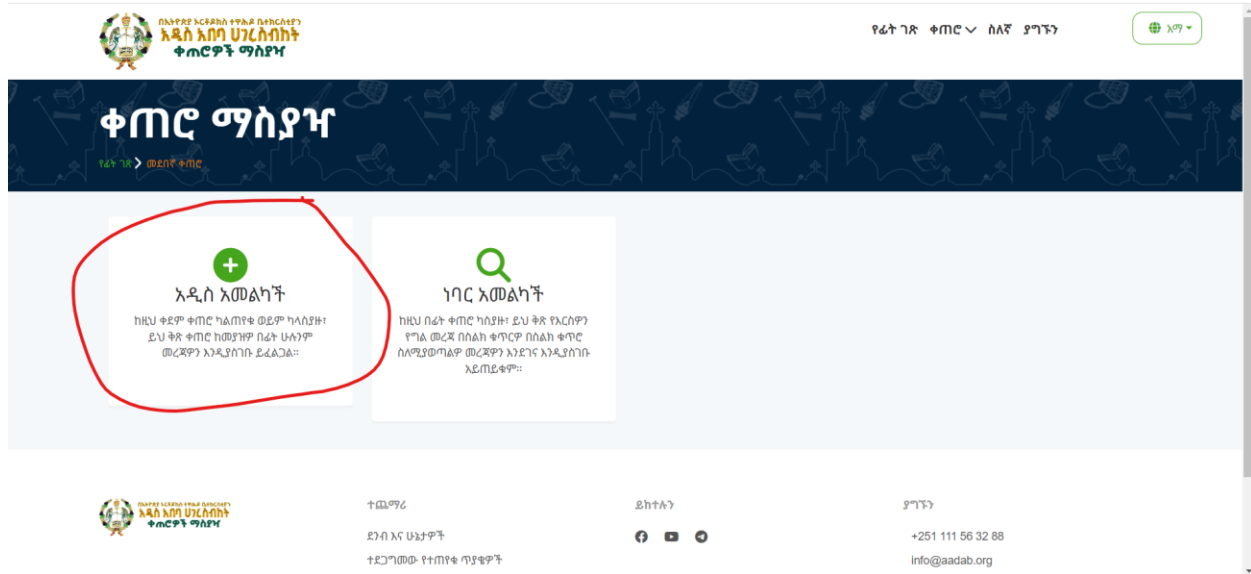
የኢትዮጵያ ኦርቶዶክስ ተዋሕዶ ቤተክርስቲያን
አዲስ አበባ ሀገረስብከት
ቀጠሮዎች ማስያዣ

የፊት ገጽ ቀጠሮ ስለኛ ያግኙን

አማ

ቀጠሮ ማስያዣ

የፊት ገጽ > መደበኛ ቀጠሮ

አዲስ አመልካች

ከዚህ ቀደም ቀጠሮ ካልጠየቁ ወይም ካላስያዙ፣ ይህ ቅጽ ቀጠሮ ከመያዝዎ በፊት ሁሉንም መረጃዎን እንዲያስገቡ ይፈልጋል።

ነባር አመልካች

ከዚህ በፊት ቀጠሮ ካስያዙ፣ ይህ ቅጽ የእርስዎን የግል መረጃ በስልክ ቁጥርዎ በስልክ ቁጥሮ ስለሚያወጣልዎ መረጃዎን እንደገና እንዲያስገቡ አይጠይቁም።

የኢትዮጵያ ኦርቶዶክስ ተዋሕዶ ቤተክርስቲያን
አዲስ አበባ ሀገረስብከት
ቀጠሮዎች ማስያዣ

ተጨማሪ
ደንብ እና ሁኔታዎች
ተደጋግመው የተጠየቁ ጥያቄዎች

ይከተሉን

ያግኙን
+251 111 56 32 88
info@aadab.org